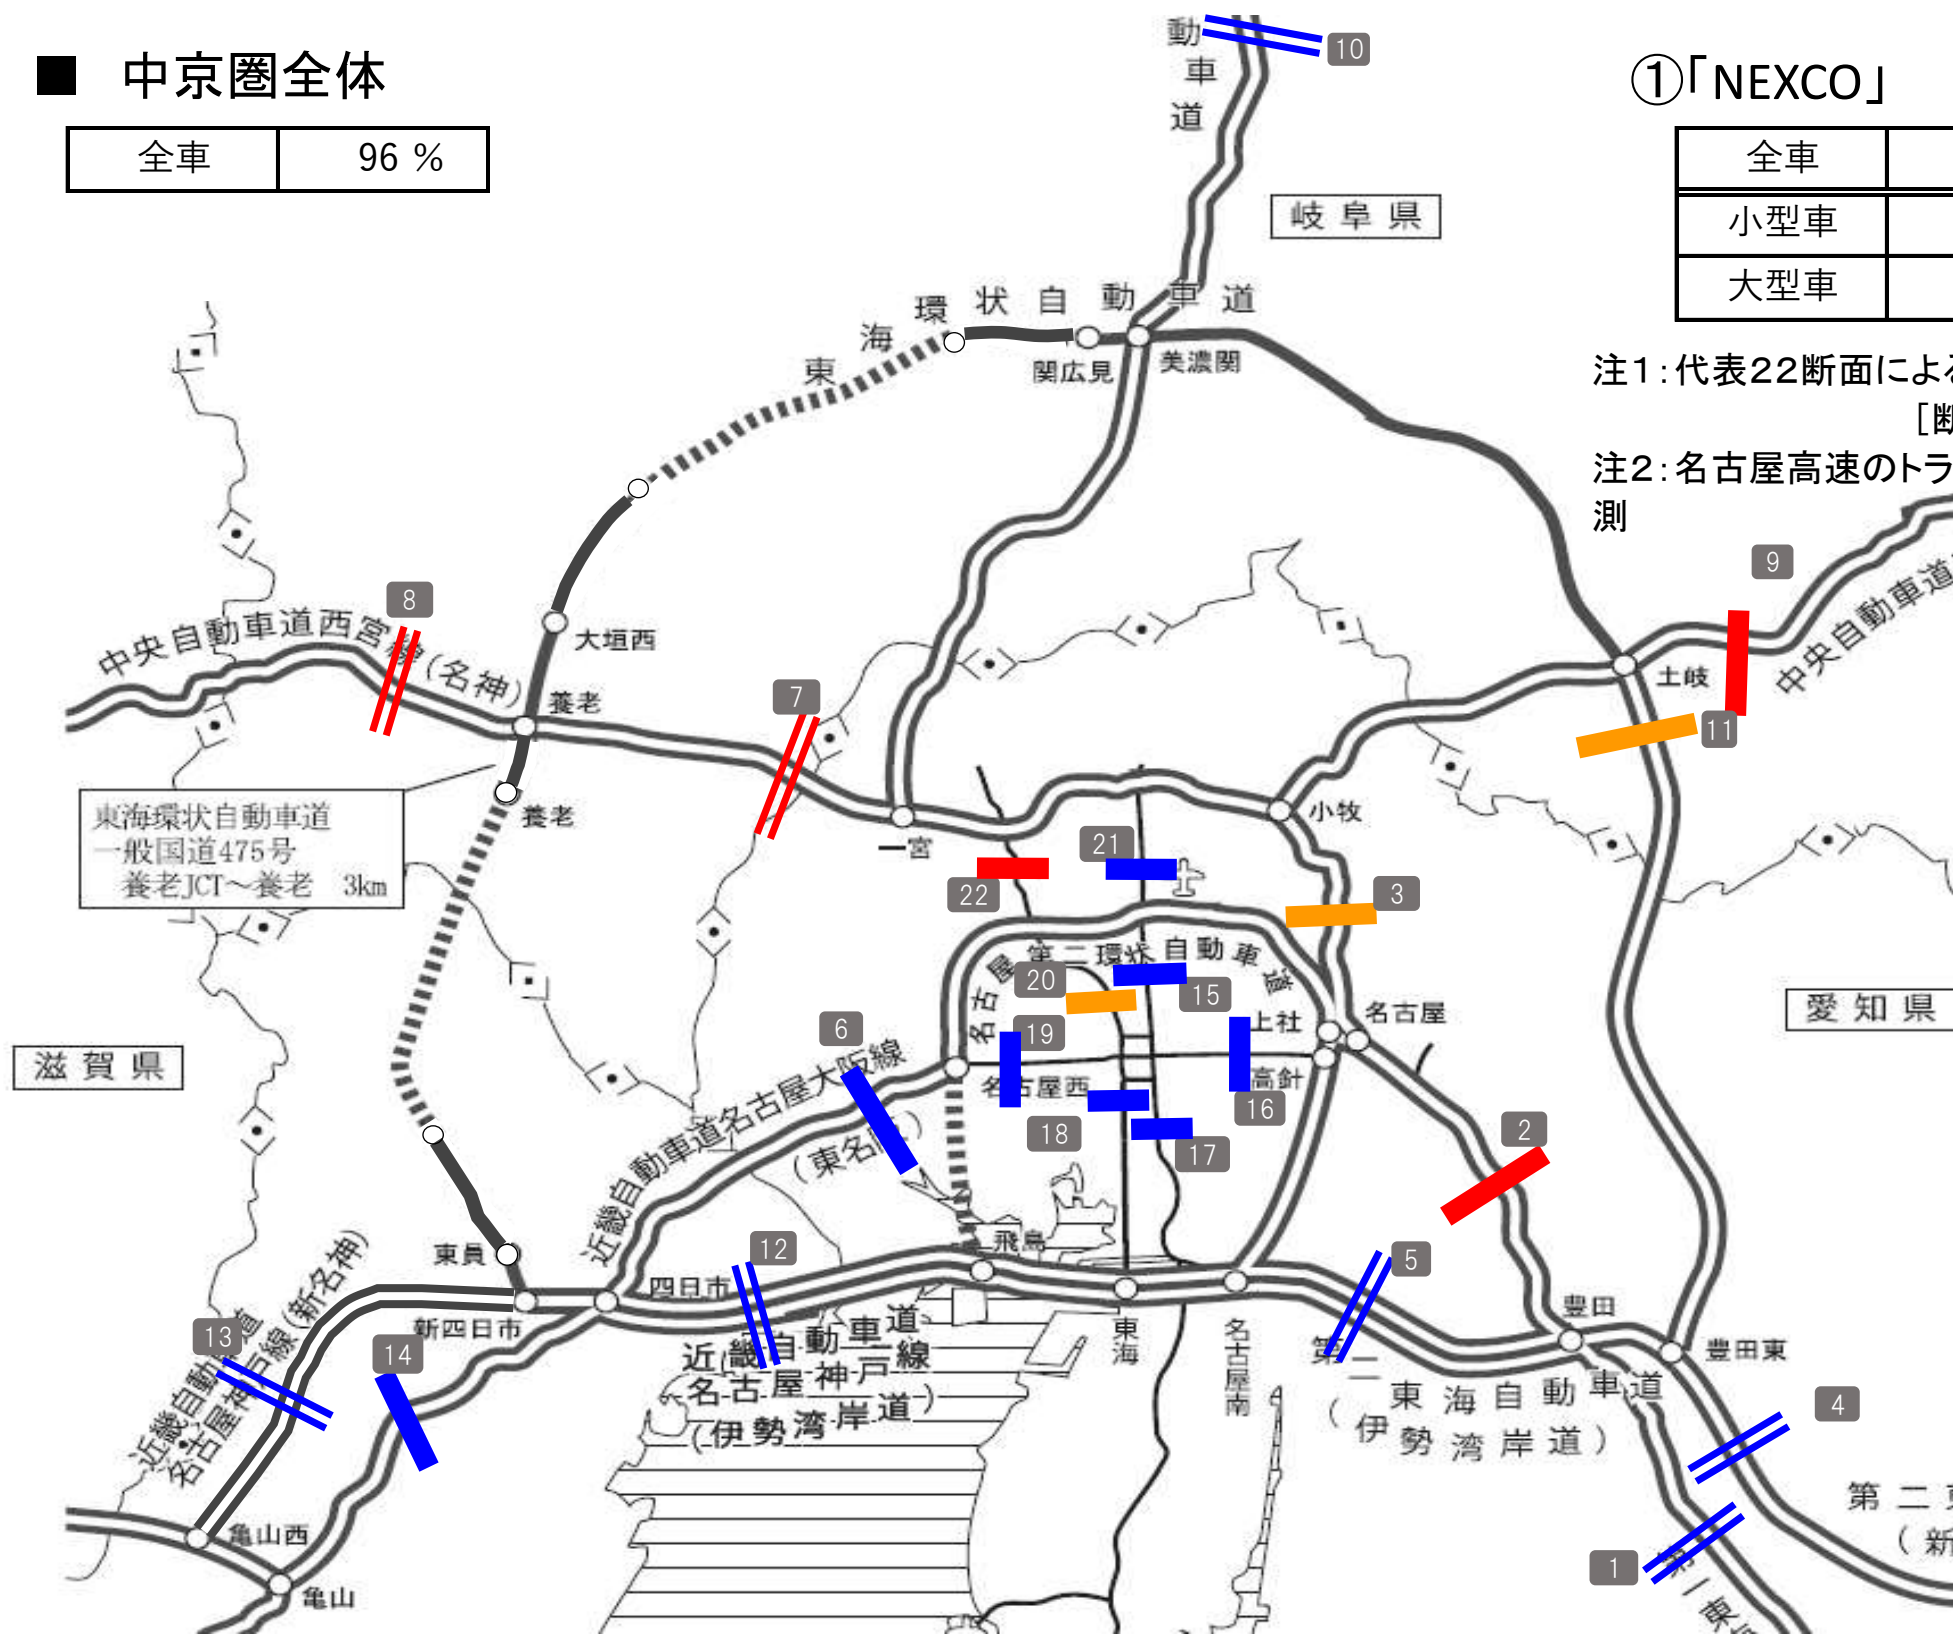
■ 中京圏全体

| 全車 | 96 % |
|---|---|

①「NEXCO」

| 全車 | |
|---|---|
| 小型車 | |
| 大型車 | |

注1：代表22断面によ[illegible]
[断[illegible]
注2：名古屋高速のトラ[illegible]
測

動車道
10
岐阜県
東海環状自動車道
関広見
美濃関
9
中央自動車道
土岐
11
8
中央自動車道西宮線(名神)
大垣西
養老
7
養老
東海環状自動車道
一般国道475号
養老JCT～養老 3km
一宮
小牧
21
22
3
第二環状自動車道
20
15
名古屋
上社
名古屋
19
高針
16
名古屋西
18
17
愛知県
滋賀県
6
近畿自動車道名古屋大阪線
(東名阪)
2
飛島
東員
12
四日市
5
豊田
新四日市
近畿自動車道
名古屋神戸線
(伊勢湾岸道)
東海
名古屋南
第二
東海自動車道
(伊勢湾岸道)
豊田東
13
近畿自動車道
名古屋神戸線(新名神)
14
4
亀山西
亀山
1
第二東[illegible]
(新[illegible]
第二東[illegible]